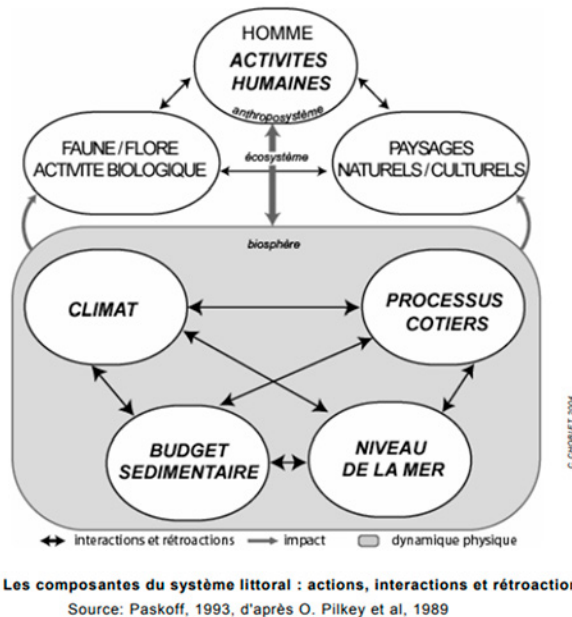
HOMME
ACTIVITES HUMAINES
anthroposystème

FAUNE / FLORE
ACTIVITE BIOLOGIQUE

écosystème

PAYSAGES
NATURELS / CULTURELS

biosphère

CLIMAT

PROCESSUS COTIERS

BUDGET SEDIMENTAIRE

NIVEAU DE LA MER

© CHORIET 2004

interactions et rétroactions
impact
dynamique physique

Les composantes du système littoral : actions, interactions et rétroaction
Source: Paskoff, 1993, d'après O. Pilkey et al, 1989